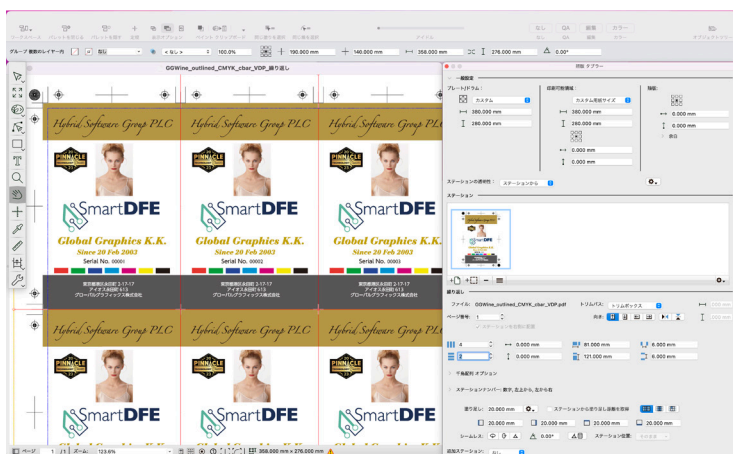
グループ 複数のレイヤー内 なし 100.0% 190.000 mm 140.000 mm 358.000 mm 276.000 mm 0.00°

GGWine_outlined_CMYK_cbar_VDP_繰り返し

Hybrid Software Group PLC

PINNACLE

SmartDFE

Global Graphics K.K.
Since 20 Feb 2003
Serial No. 00001

東京都港区赤坂1-17-17
アイエス赤坂ビル 613
グローバルグラフィックス株式会社

Hybrid Software Group PLC

PINNACLE

SmartDFE

Global Graphics K.K.
Since 20 Feb 2003
Serial No. 00002

東京都港区赤坂1-17-17
アイエス赤坂ビル 613
グローバルグラフィックス株式会社

Hybrid Software Group PLC

PINNACLE

SmartDFE

Global Graphics K.K.
Since 20 Feb 2003
Serial No. 00003

東京都港区赤坂1-17-17
アイエス赤坂ビル 613
グローバルグラフィックス株式会社

Hybrid Software Group PLC

SmartDFE

Hybrid Software Group PLC

SmartDFE

Hybrid Software Group PLC

SmartDFE

ページ 1 /1 ズーム 123.6% 358.000 mm × 276.000 mm

面付 タブラー

一般設定
プレート/ドラム:
カスタム
380.000 mm
280.000 mm
印刷可能領域:
カスタム用紙サイズ
380.000 mm
280.000 mm
0.000 mm
0.000 mm
端部:
0.000 mm
0.000 mm
余白

ステーションの透明性: ステーションから

ステーション

繰り返し
ファイル: GGWine_outlined_CMYK_cbar_VDP.pdf トリムパス: トリムボックス
ページ番号: 1
ステーションを自動に変更
4 0.000 mm 81.000 mm 6.000 mm
2 0.000 mm 121.000 mm 6.000 mm

千鳥配列 オプション

ステーションナンバー: 数字, 左上から, 左から右

塗り足し: 20.000 mm ステーションから塗り足し距離を取得
20.000 mm 20.000 mm 20.000 mm 20.000 mm
シームレス: 0.00° ステーション位置:

追加ステーション: なし